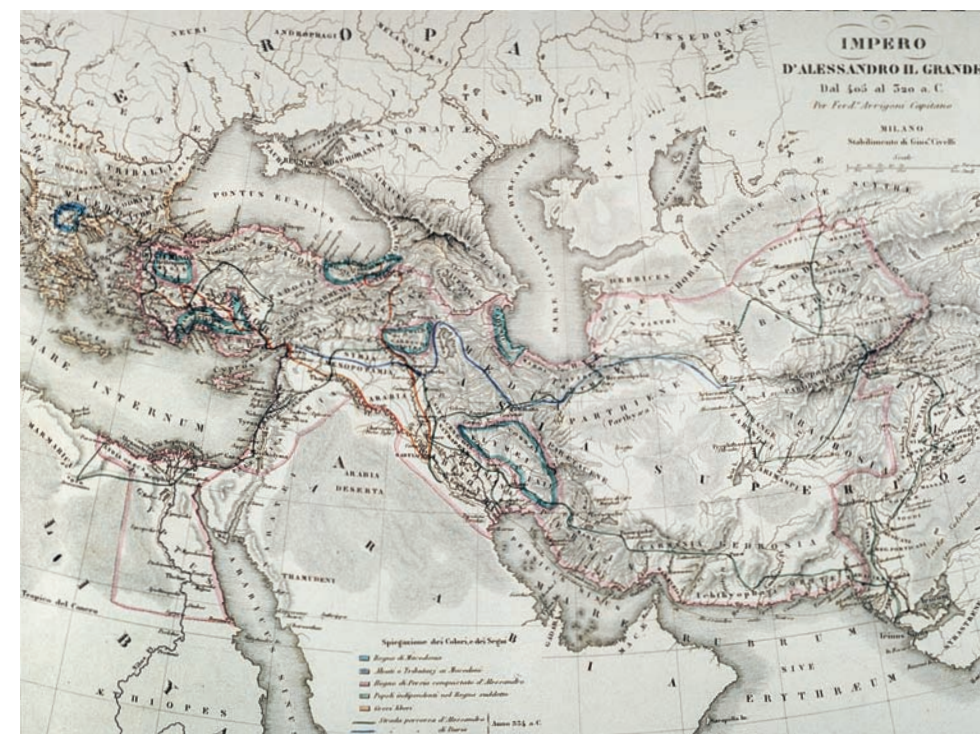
IMPERO
D'ALESSANDRO IL GRANDE
Dal 405 al 320 a. C.
Per Fed. Arrigoni Capitano
MILANO
Stabilimento di Gius. Civelli

NEURI
ANDROPHAGI
E U R O P A
ISSEDONES
S C Y T H I A
SARMATAE
PONTUS EUXINUS
TRIBALLI
MARE CASPIUM
SCYTHAE
PARTHIENE
ARIA
S U P E R I O R
GEDROSIA
MARE INTERNUM
ARABIA DESERTA
A R A B I A
L I B Y A
AETHIOPES
Tropico del Cancro
MARE ERYTHRAEUM

Spiegazione dei Colori, e dei Segni
Regno di Macedonia
Monti e Dinastie ai Macedoni
Regno di Persia conquistato d'Alessandro
Popoli indipendenti nel Regno suddetto
Strada percorsa d'Alessandro
Anno 334 a. C.
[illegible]